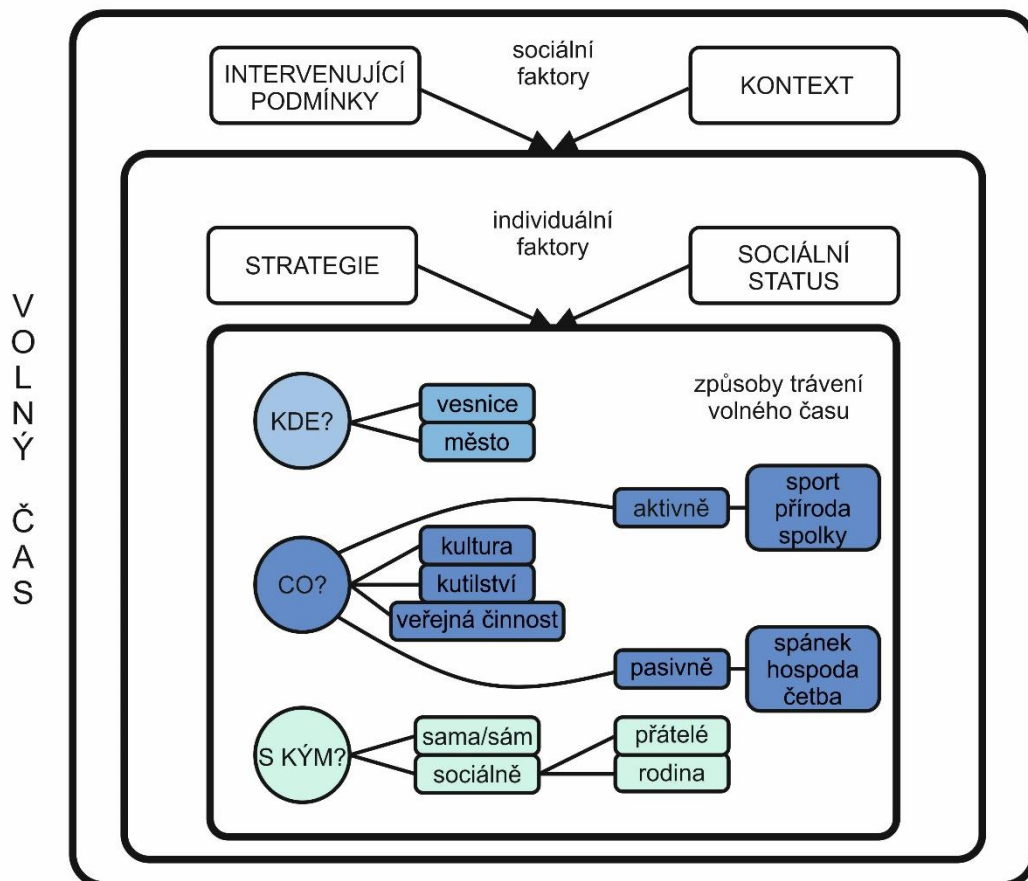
VOLNÝ ČAS

INTERVENUJÍCÍ PODMÍNKY

sociální faktory

KONTEXT

individuální faktory

STRATEGIE

SOCIÁLNÍ STATUS

způsoby trávení volného času

KDE?

vesnice

město

aktivně

sport
příroda
spolky

CO?

kultura

kutilství

veřejná činnost

pasivně

spánek
hospoda
četba

S KÝM?

sama/sám

sociálně

přátelé

rodina